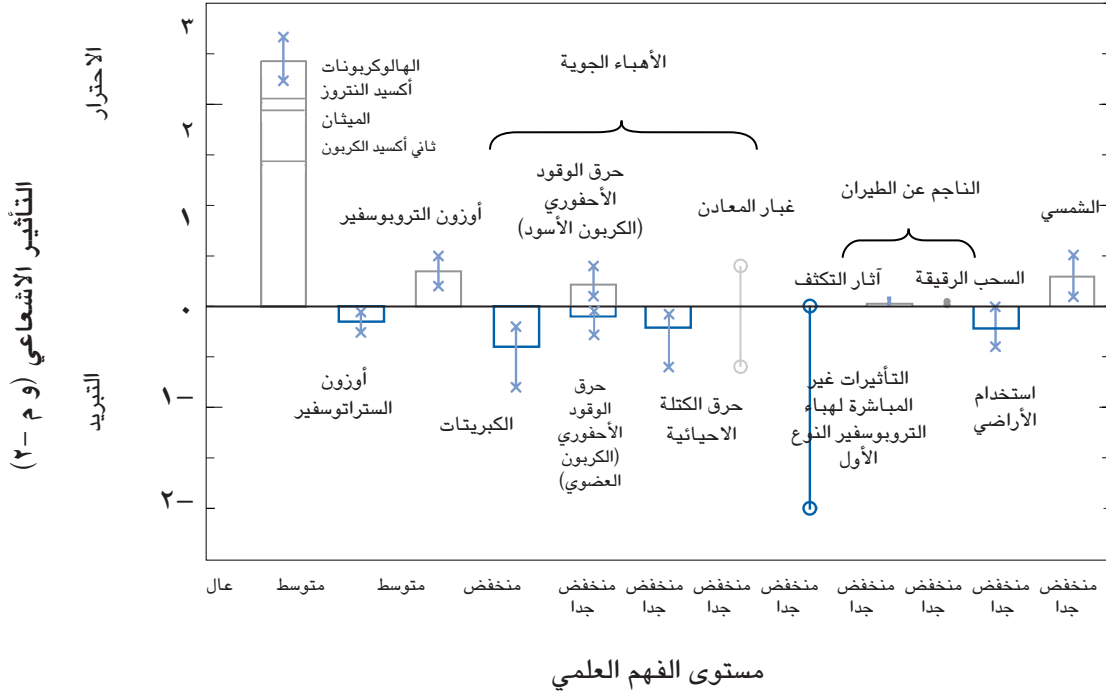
التأثير الاشعاعي (و م $^{-2}$)

الاحترار

التبريد

٣
٢
١
٠
١–
٢–

الهالوكربونات
أكسيد النتروز
الميثان
ثاني أكسيد الكربون

الأهباء الجوية

أوزون التروبوسفير

حرق الوقود الأحفوري (الكربون الأسود)

غبار المعادن

الناجم عن الطيران

الشمسي

آثار التكثف

السحب الرقيقة

أوزون الستراتوسفير

الكبريتات

حرق الوقود الأحفوري (الكربون العضوي)

حرق الكتلة الاحيائية

التأثيرات غير المباشرة لهباء التروبوسفير النوع الأول

استخدام الأراضي

عال
متوسط
متوسط
منخفض
منخفض جدا
منخفض جدا
منخفض جدا
منخفض جدا
منخفض جدا
منخفض جدا
منخفض جدا
منخفض جدا

مستوى الفهم العلمي